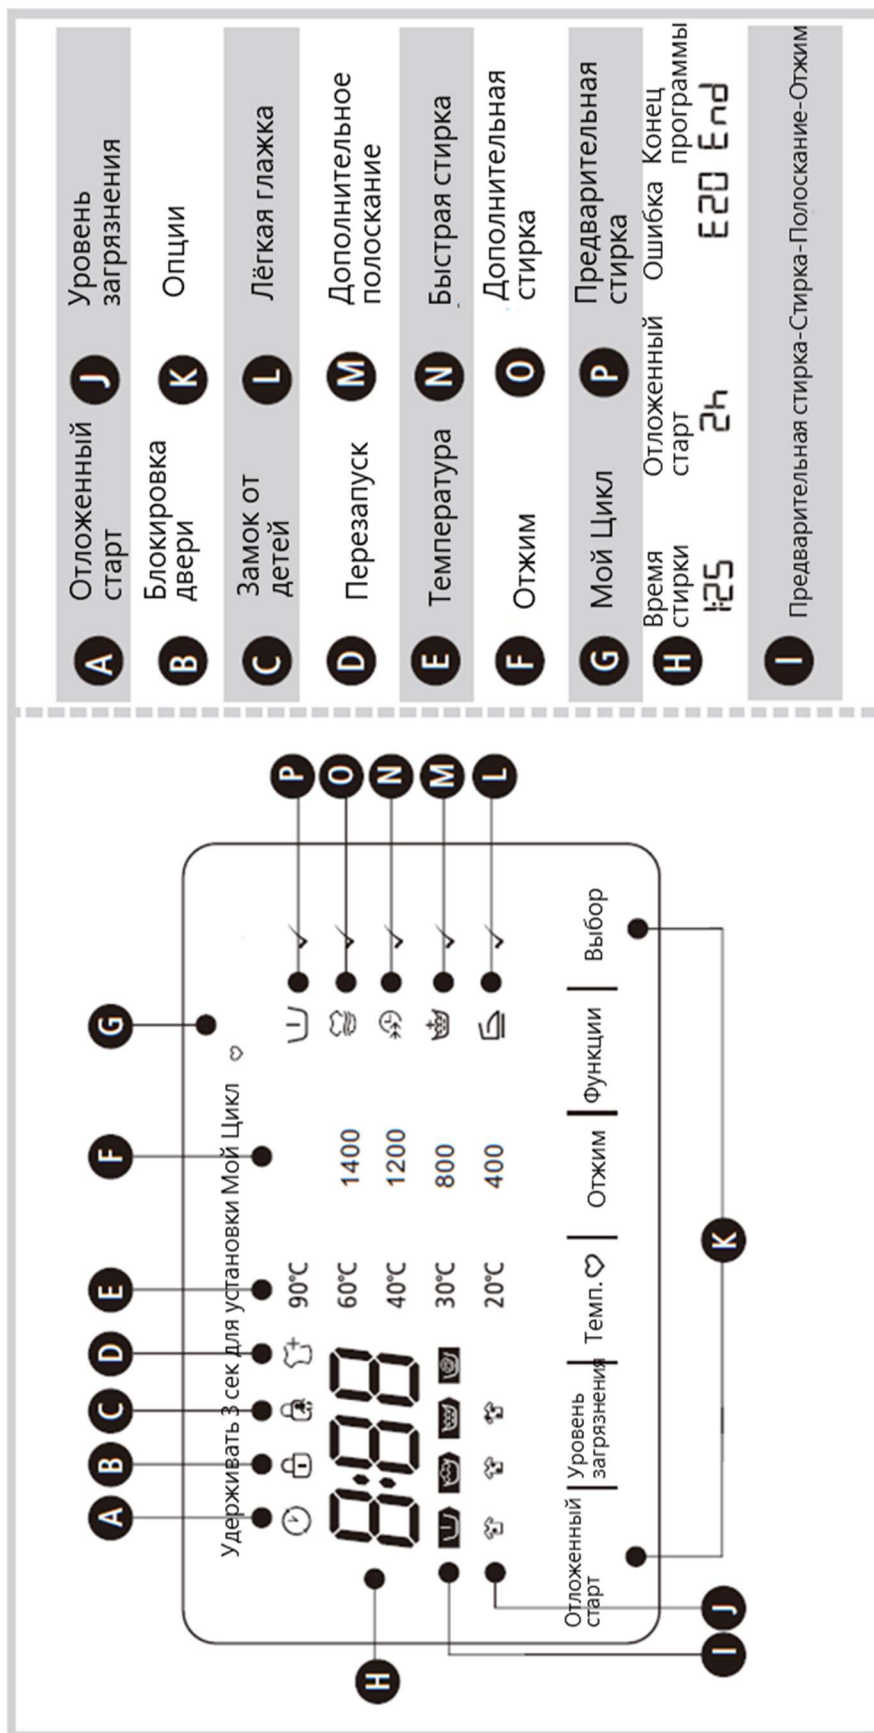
A Отложенный старт
J Уровень загрязнения
B Блокировка двери
K Опции
C Замок от детей
L Лёгкая глажка
D Перезапуск
M Дополнительное полоскание
E Температура
N Быстрая стирка
F Отжим
O Дополнительная стирка
G Мой Цикл
P Предварительная стирка
H Время стирки 1:25
Отложенный старт 2h
Ошибка E20
Конец программы End
I Предварительная стирка-Стирка-Полоскание-Отжим

A B C D E F G
Удерживать 3 сек для установки Мой Цикл
8:88
90°C
60°C 1400
40°C 1200
30°C 800
20°C 400
P O N M L
H I J
Отложенный старт
Уровень загрязнения
Темп.
Отжим
Функции
Выбор
K